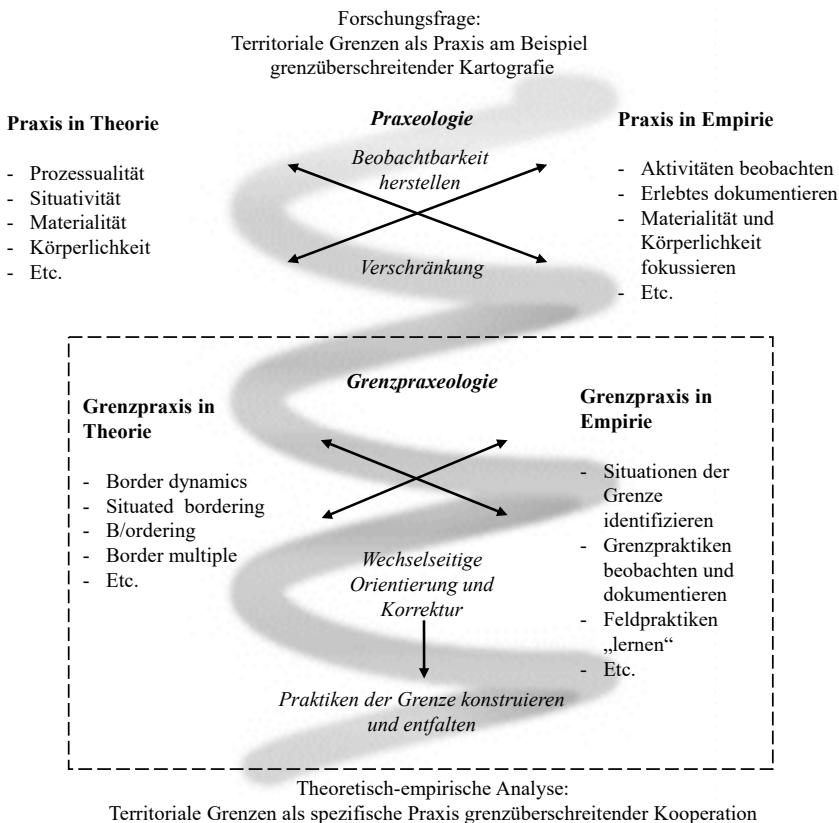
Forschungsfrage:
Territoriale Grenzen als Praxis am Beispiel grenzüberschreitender Kartografie

**Praxis in Theorie**

- Prozessualität
- Situativität
- Materialität
- Körperlichkeit
- Etc.

*Praxeologie*

*Beobachtbarkeit herstellen*

*Verschränkung*

**Praxis in Empirie**

- Aktivitäten beobachten
- Erlebtes dokumentieren
- Materialität und Körperlichkeit fokussieren
- Etc.

*Grenzpraxeologie*

**Grenzpraxis in Theorie**

- Border dynamics
- Situated bordering
- B/ordering
- Border multiple
- Etc.

**Grenzpraxis in Empirie**

- Situationen der Grenze identifizieren
- Grenzpraktiken beobachten und dokumentieren
- Feldpraktiken „lernen"
- Etc.

*Wechselseitige Orientierung und Korrektur*

*Praktiken der Grenze konstruieren und entfalten*

Theoretisch-empirische Analyse:
Territoriale Grenzen als spezifische Praxis grenzüberschreitender Kooperation